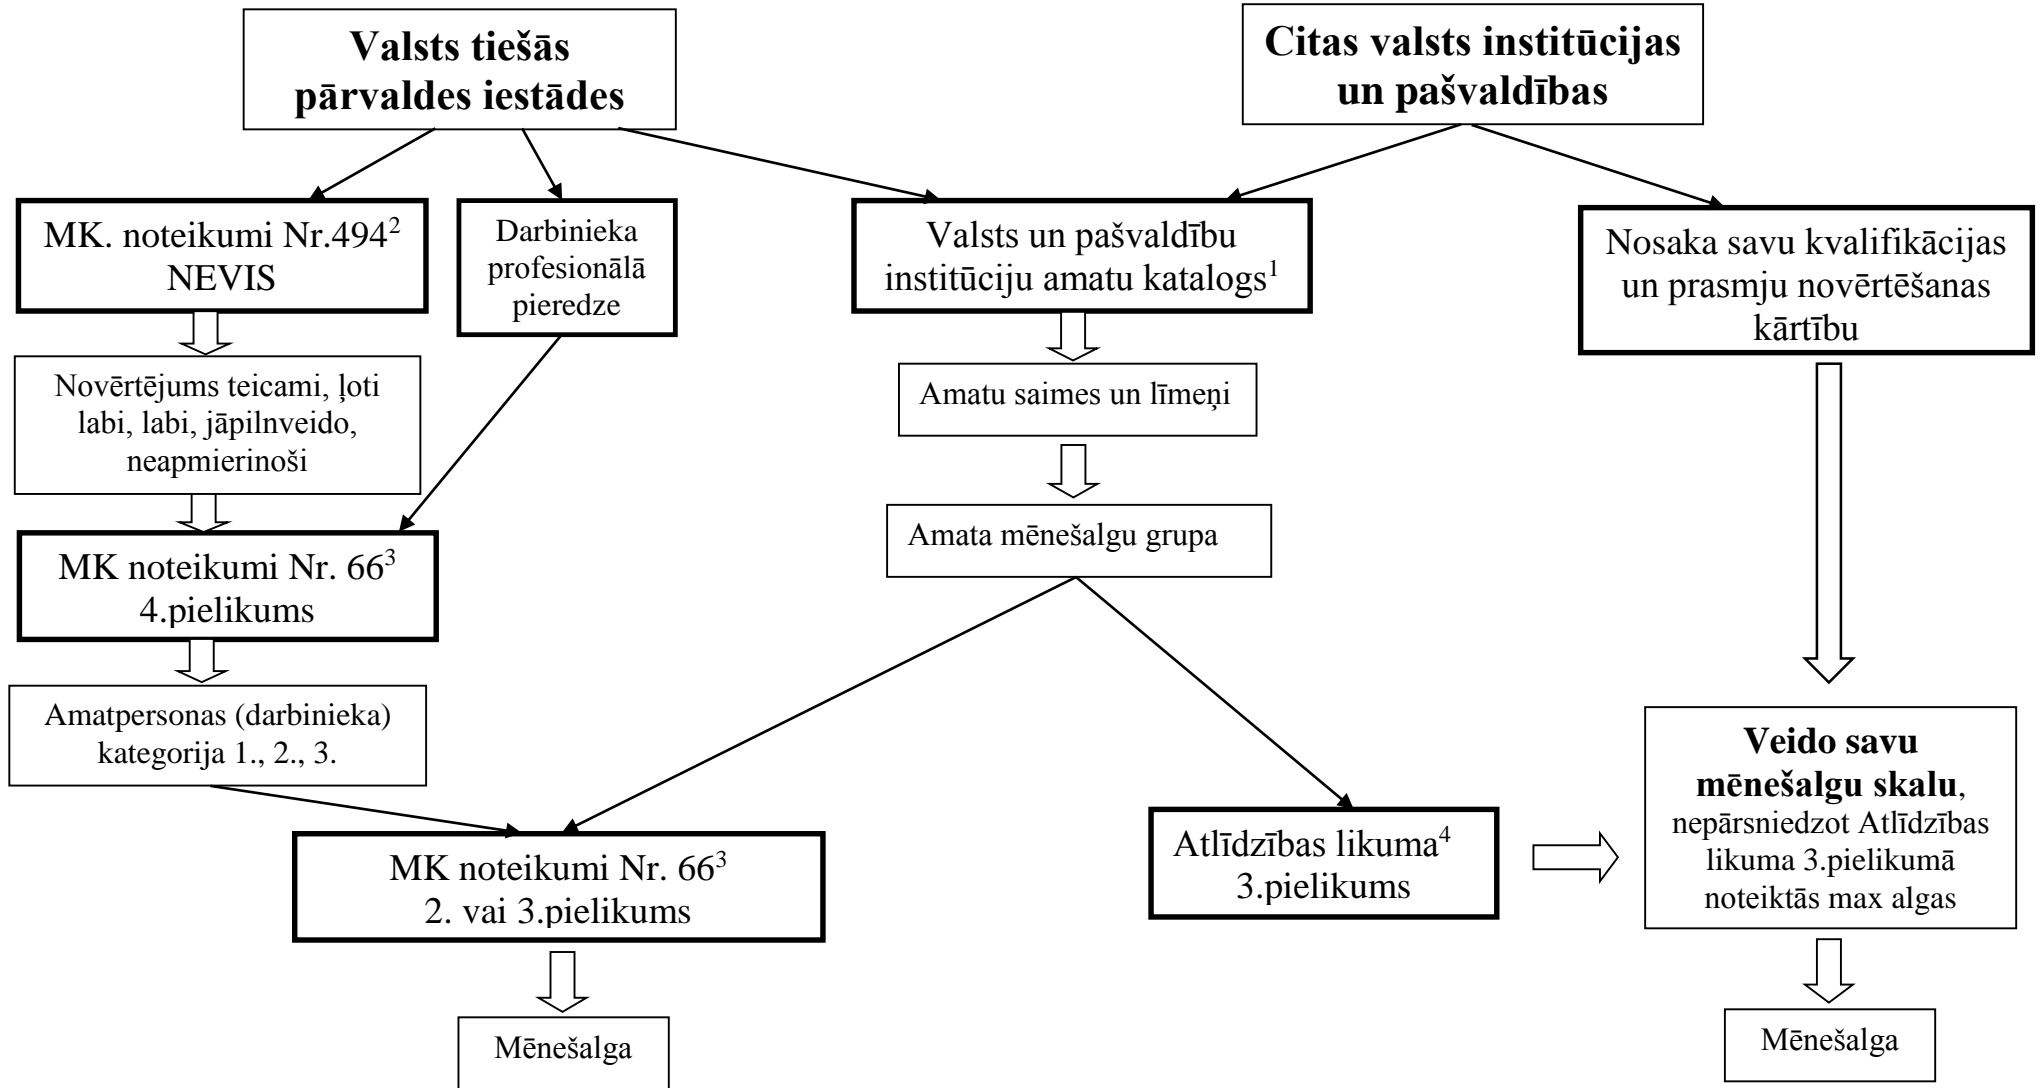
**Valsts tiešās pārvaldes iestādes**

**Citas valsts institūcijas un pašvaldības**

MK. noteikumi Nr.494$^{2}$ NEVIS

Darbinieka profesionālā pieredze

Valsts un pašvaldību institūciju amatu katalogs$^{1}$

Nosaka savu kvalifikācijas un prasmju novērtēšanas kārtību

Novērtējums teicami, ļoti labi, labi, jāpilnveido, neapmierinoši

Amatu saimes un līmeņi

Amata mēnešalgu grupa

MK noteikumi Nr. 66$^{3}$ 4.pielikums

Amatpersonas (darbinieka) kategorija 1., 2., 3.

**Veido savu mēnešalgu skalu**, nepārsniedzot Atlīdzības likuma 3.pielikumā noteiktās max algas

MK noteikumi Nr. 66$^{3}$ 2. vai 3.pielikums

Atlīdzības likuma$^{4}$ 3.pielikums

Mēnešalga

Mēnešalga